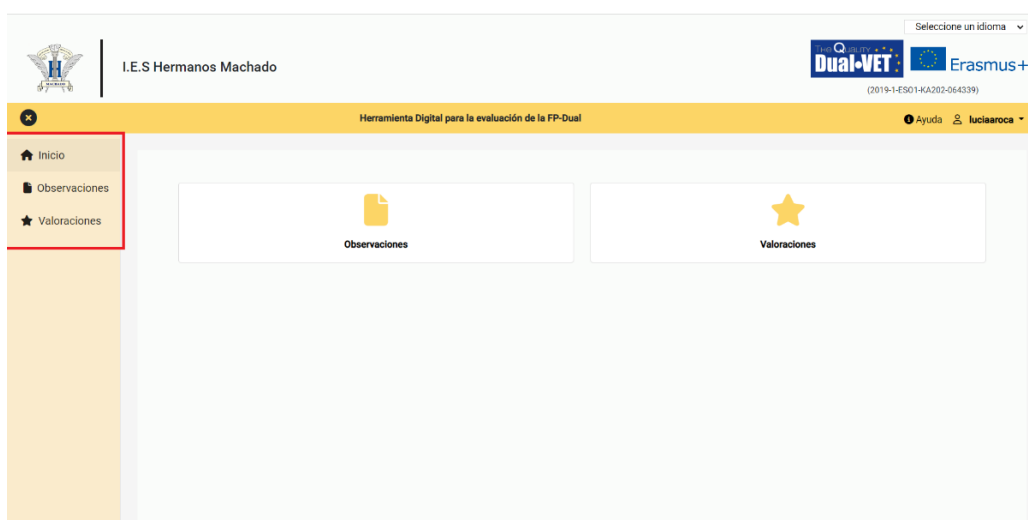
Seleccione un idioma

I.E.S Hermanos Machado

THE QUALITY Dual-VET

Erasmus+

(2019-1-ES01-KA202-064339)

Herramienta Digital para la evaluación de la FP-Dual

Ayuda luciaaroca

Inicio

Observaciones

Valoraciones

Observaciones

Valoraciones